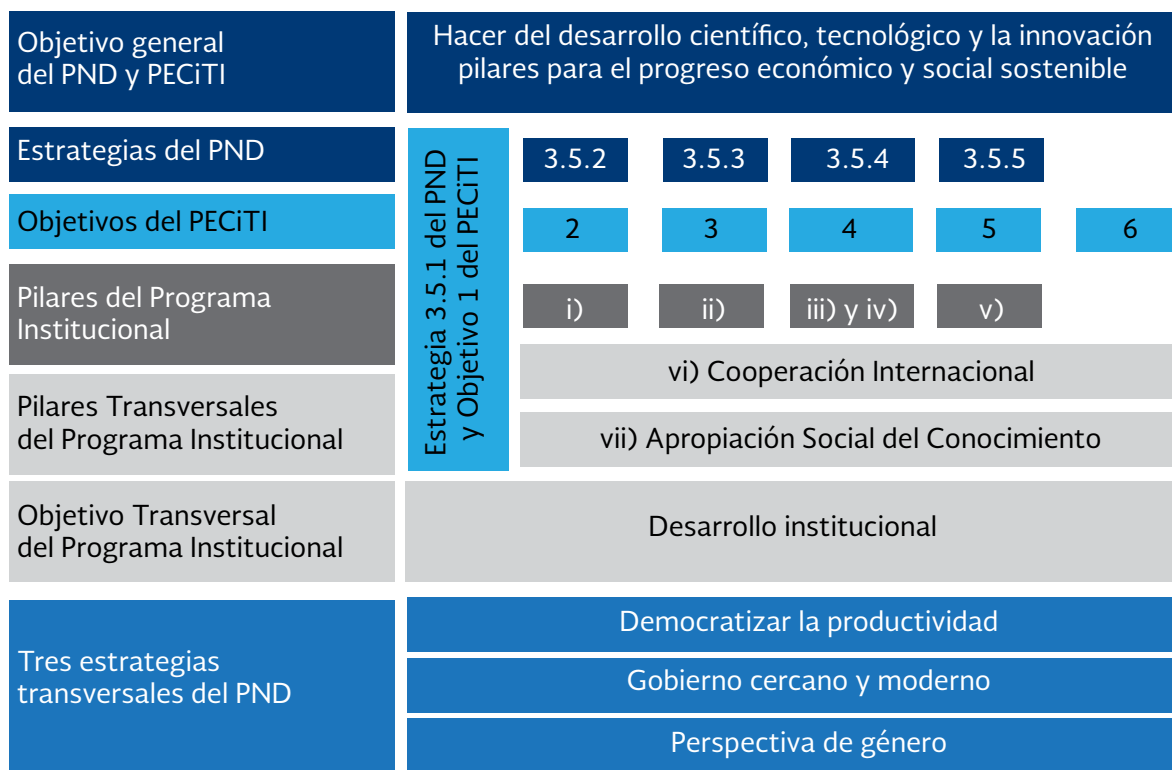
Objetivo general del PND y PECiTI

Hacer del desarrollo científico, tecnológico y la innovación pilares para el progreso económico y social sostenible

Estrategias del PND

Estrategia 3.5.1 del PND y Objetivo 1 del PECiTI

3.5.2 3.5.3 3.5.4 3.5.5

Objetivos del PECiTI

2 3 4 5 6

Pilares del Programa Institucional

i) ii) iii) y iv) v)

Pilares Transversales del Programa Institucional

vi) Cooperación Internacional

vii) Apropiación Social del Conocimiento

Objetivo Transversal del Programa Institucional

Desarrollo institucional

Tres estrategias transversales del PND

Democratizar la productividad

Gobierno cercano y moderno

Perspectiva de género